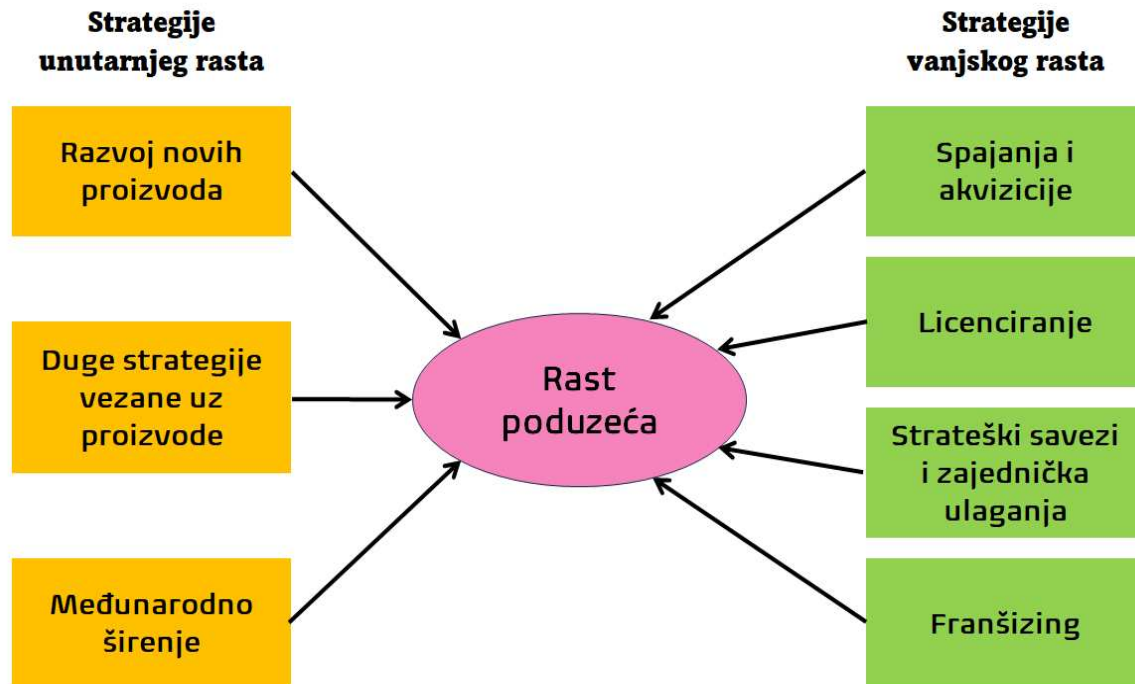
Strategije unutarnjeg rasta

Strategije vanjskog rasta

Razvoj novih proizvoda

Duge strategije vezane uz proizvode

Međunarodno širenje

Rast poduzeća

Spajanja i akvizicije

Licenciranje

Strateški savezi i zajednička ulaganja

Franšizing